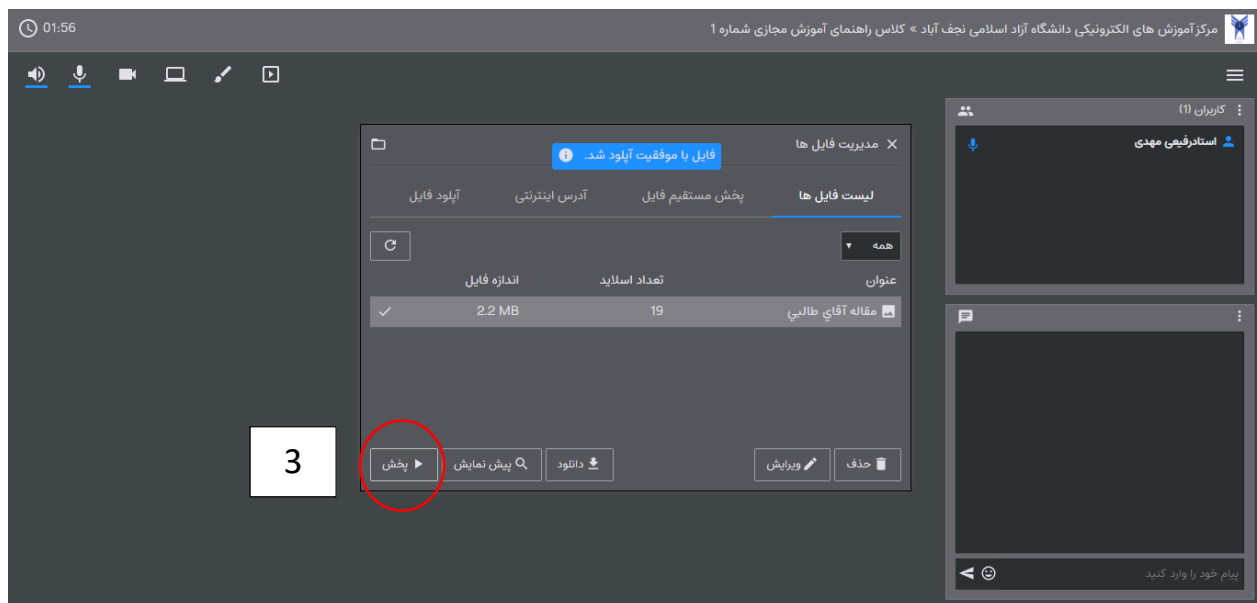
مرکزآموزش های الکترونیکی دانشگاه آزاد اسلامی نجف آباد » کلاس راهنمای آموزش مجازی شماره 1

01:56

کاربران (1)

استادرفیعی مهدی

مدیریت فایل ها

فایل با موفقیت آپلود شد.

لیست فایل ها | پخش مستقیم فایل | آدرس اینترنتی | آپلود فایل

همه

| عنوان | تعداد اسلاید | اندازه فایل | |
|---|---|---|---|
| مقاله آقاي طالبي | 19 | 2.2 MB | ✓ |

حذف | ویرایش | دانلود | پیش نمایش | پخش

3

پیام خود را وارد کنید